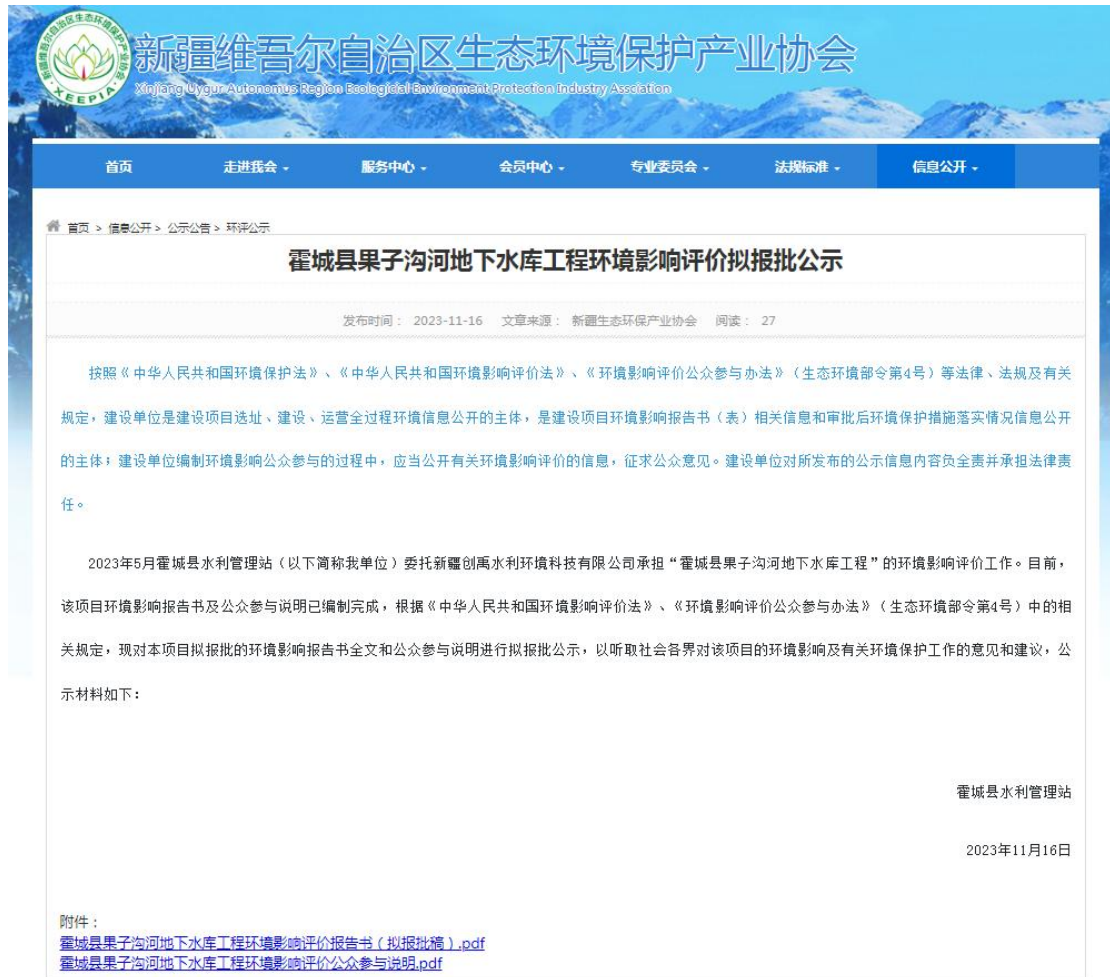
新疆维吾尔自治区生态环境保护产业协会
XEEPIA
Xinjiang Uygur Autonomus Region Ecological Environment Protection Industry Association

首页 走进我会 服务中心 会员中心 专业委员会 法规标准 信息公开

首页 > 信息公开 > 公示公告 > 环评公示

霍城县果子沟河地下水库工程环境影响评价拟报批公示

发布时间： 2023-11-16 文章来源： 新疆生态环保产业协会 阅读： 27

按照《中华人民共和国环境保护法》、《中华人民共和国环境影响评价法》、《环境影响评价公众参与办法》（生态环境部令第4号）等法律、法规及有关规定，建设单位是建设项目选址、建设、运营全过程环境信息公开的主体，是建设项目环境影响报告书（表）相关信息和审批后环境保护措施落实情况信息公开的主体；建设单位编制环境影响公众参与的过程中，应当公开有关环境影响评价的信息，征求公众意见。建设单位对所发布的公示信息内容负全责并承担法律责任。

2023年5月霍城县水利管理站（以下简称我单位）委托新疆创禹水利环境科技有限公司承担“霍城县果子沟河地下水库工程”的环境影响评价工作。目前，该项目环境影响报告书及公众参与说明已编制完成，根据《中华人民共和国环境影响评价法》、《环境影响评价公众参与办法》（生态环境部令第4号）中的相关规定，现对本项目拟报批的环境影响报告书全文和公众参与说明进行拟报批公示，以听取社会各界对该项目的环境影响及有关环境保护工作的意见和建议，公示材料如下：

霍城县水利管理站

2023年11月16日

附件：
霍城县果子沟河地下水库工程环境影响评价报告书（拟报批稿）.pdf
霍城县果子沟河地下水库工程环境影响评价公众参与说明.pdf